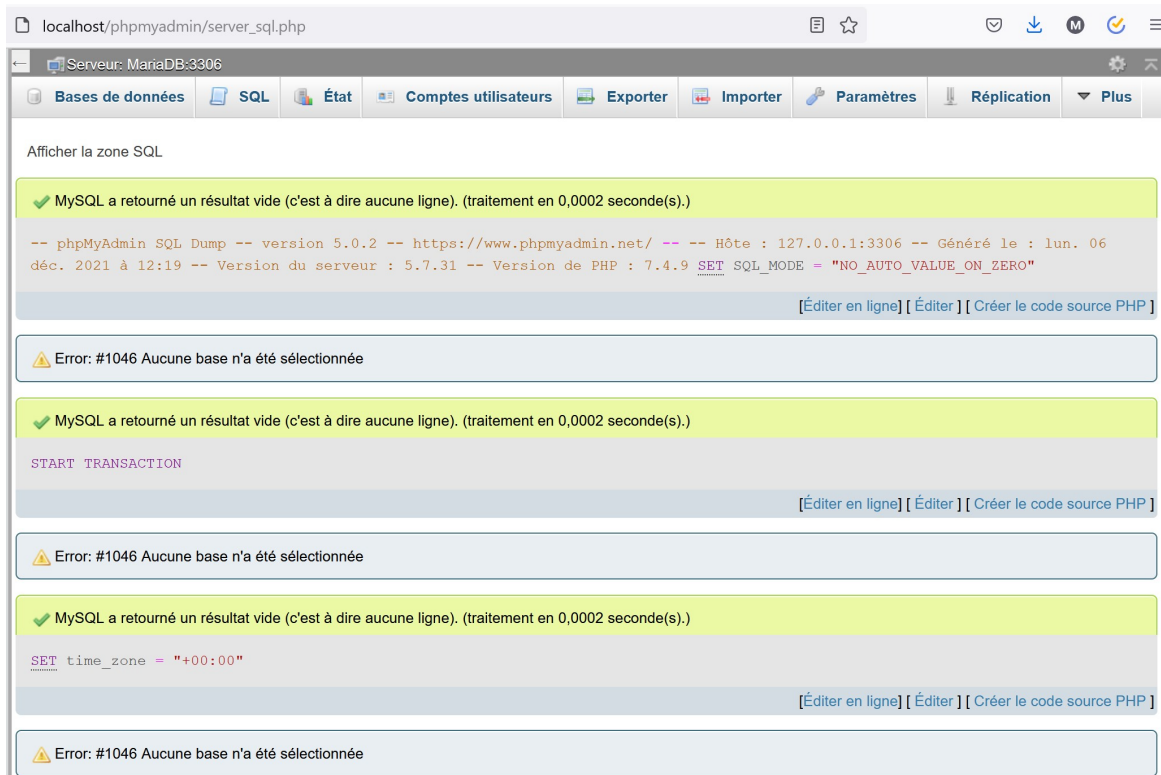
localhost/phpmyadmin/server_sql.php

M

Serveur: MariaDB:3306

Bases de données | SQL | État | Comptes utilisateurs | Exporter | Importer | Paramètres | Réplication | Plus

Afficher la zone SQL

MySQL a retourné un résultat vide (c'est à dire aucune ligne). (traitement en 0,0002 seconde(s).)

-- phpMyAdmin SQL Dump -- version 5.0.2 -- https://www.phpmyadmin.net/ -- -- Hôte : 127.0.0.1:3306 -- Généré le : lun. 06 déc. 2021 à 12:19 -- Version du serveur : 5.7.31 -- Version de PHP : 7.4.9 SET SQL_MODE = "NO_AUTO_VALUE_ON_ZERO"

[Éditer en ligne] [ Éditer ] [ Créer le code source PHP ]

Error: #1046 Aucune base n'a été sélectionnée

MySQL a retourné un résultat vide (c'est à dire aucune ligne). (traitement en 0,0002 seconde(s).)

START TRANSACTION

[Éditer en ligne] [ Éditer ] [ Créer le code source PHP ]

Error: #1046 Aucune base n'a été sélectionnée

MySQL a retourné un résultat vide (c'est à dire aucune ligne). (traitement en 0,0002 seconde(s).)

SET time_zone = "+00:00"

[Éditer en ligne] [ Éditer ] [ Créer le code source PHP ]

Error: #1046 Aucune base n'a été sélectionnée